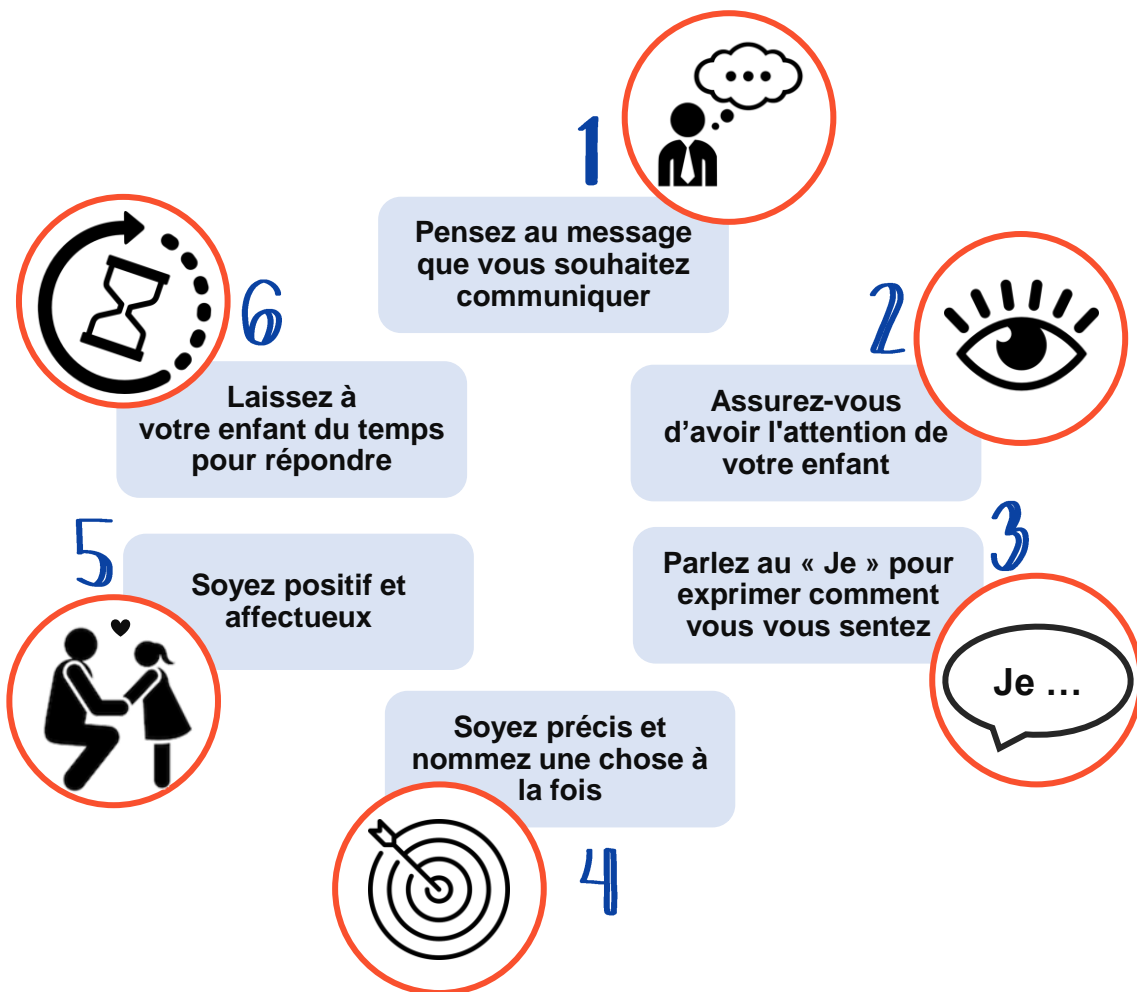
1

Pensez au message que vous souhaitez communiquer

2

Assurez-vous d’avoir l'attention de votre enfant

3

Parlez au « Je » pour exprimer comment vous vous sentez

Je …

Soyez précis et nommez une chose à la fois

4

5

Soyez positif et affectueux

6

Laissez à votre enfant du temps pour répondre